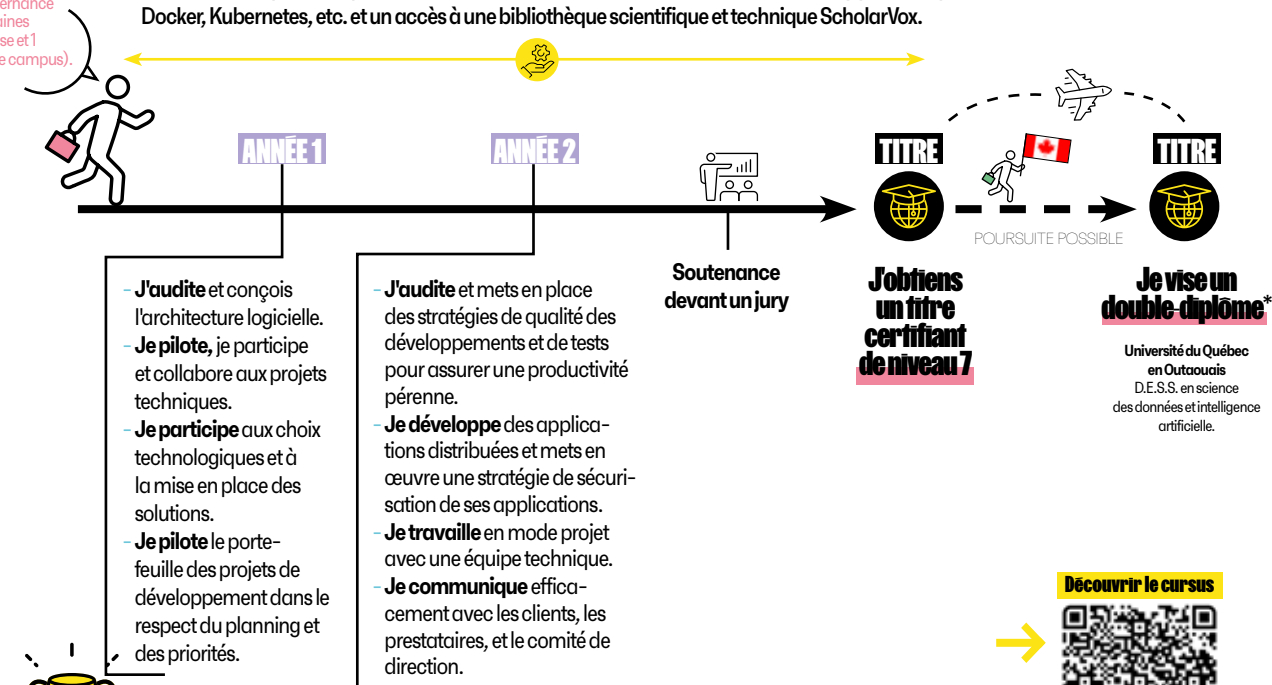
ernance
aines
se et 1
e campus).

Docker, Kubernetes, etc. et un accès à une bibliothèque scientifique et technique ScholarVox.

ANNÉE 1

ANNÉE 2

TITRE

TITRE

POURSUITE POSSIBLE

- J'audite et conçois l'architecture logicielle.
- Je pilote, je participe et collabore aux projets techniques.
- Je participe aux choix technologiques et à la mise en place des solutions.
- Je pilote le portefeuille des projets de développement dans le respect du planning et des priorités.

- J'audite et mets en place des stratégies de qualité des développements et de tests pour assurer une productivité pérenne.
- Je développe des applications distribuées et mets en œuvre une stratégie de sécurisation de ses applications.
- Je travaille en mode projet avec une équipe technique.
- Je communique efficacement avec les clients, les prestataires, et le comité de direction.

Soutenance devant un jury

J'obtiens un titre certifiant de niveau 7

Je vise un double diplôme*

Université du Québec en Outaouais
D.E.S.S. en science des données et intelligence artificielle.

Découvrir le cursus